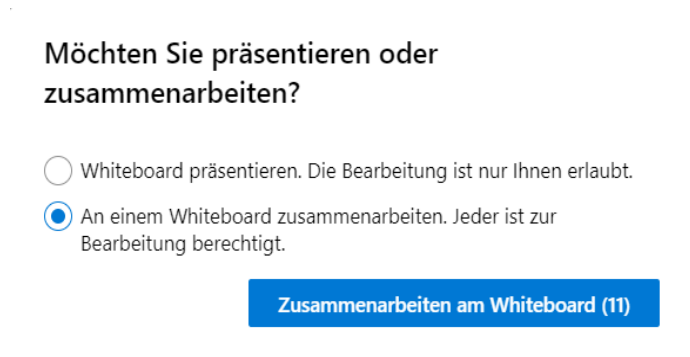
Möchten Sie präsentieren oder zusammenarbeiten?

Whiteboard präsentieren. Die Bearbeitung ist nur Ihnen erlaubt.

An einem Whiteboard zusammenarbeiten. Jeder ist zur Bearbeitung berechtigt.

Zusammenarbeiten am Whiteboard (11)